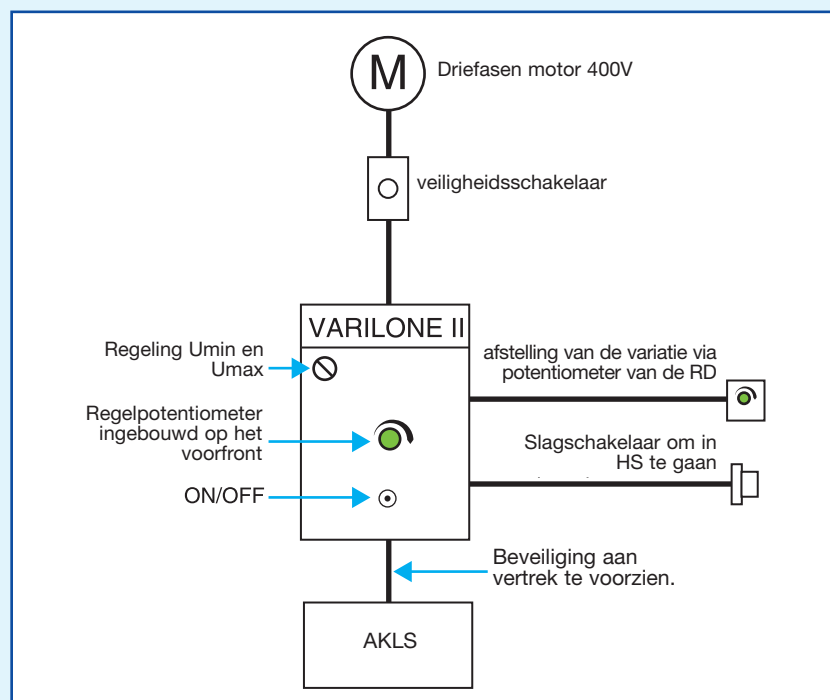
M

Driefasen motor 400V

veiligheidsschakelaar

VARILONE II

Regeling Umin en Umax

Regelpotentiometer ingebouwd op het voorfront

ON/OFF

afstelling van de variatie via potentiometer van de RD

Slagschakelaar om in HS te gaan

Beveiliging aan vertrek te voorzien.

AKLS